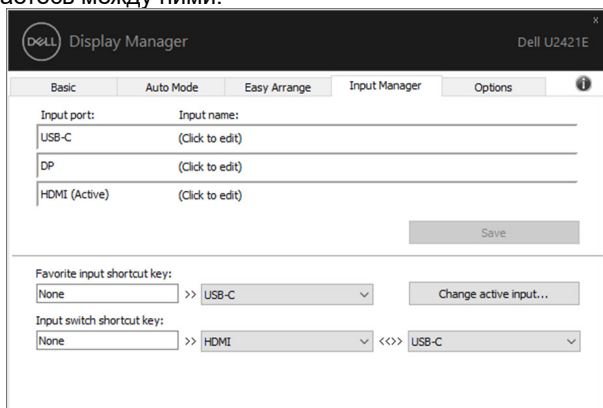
астось между ними.

DELL Display Manager

Dell U2421E

x

Basic | Auto Mode | Easy Arrange | Input Manager | Options

Input port: Input name:

USB-C (Click to edit)

DP (Click to edit)

HDMI (Active) (Click to edit)

Save

Favorite input shortcut key:

None >> USB-C

Change active input...

Input switch shortcut key:

None >> HDMI <<>> USB-C